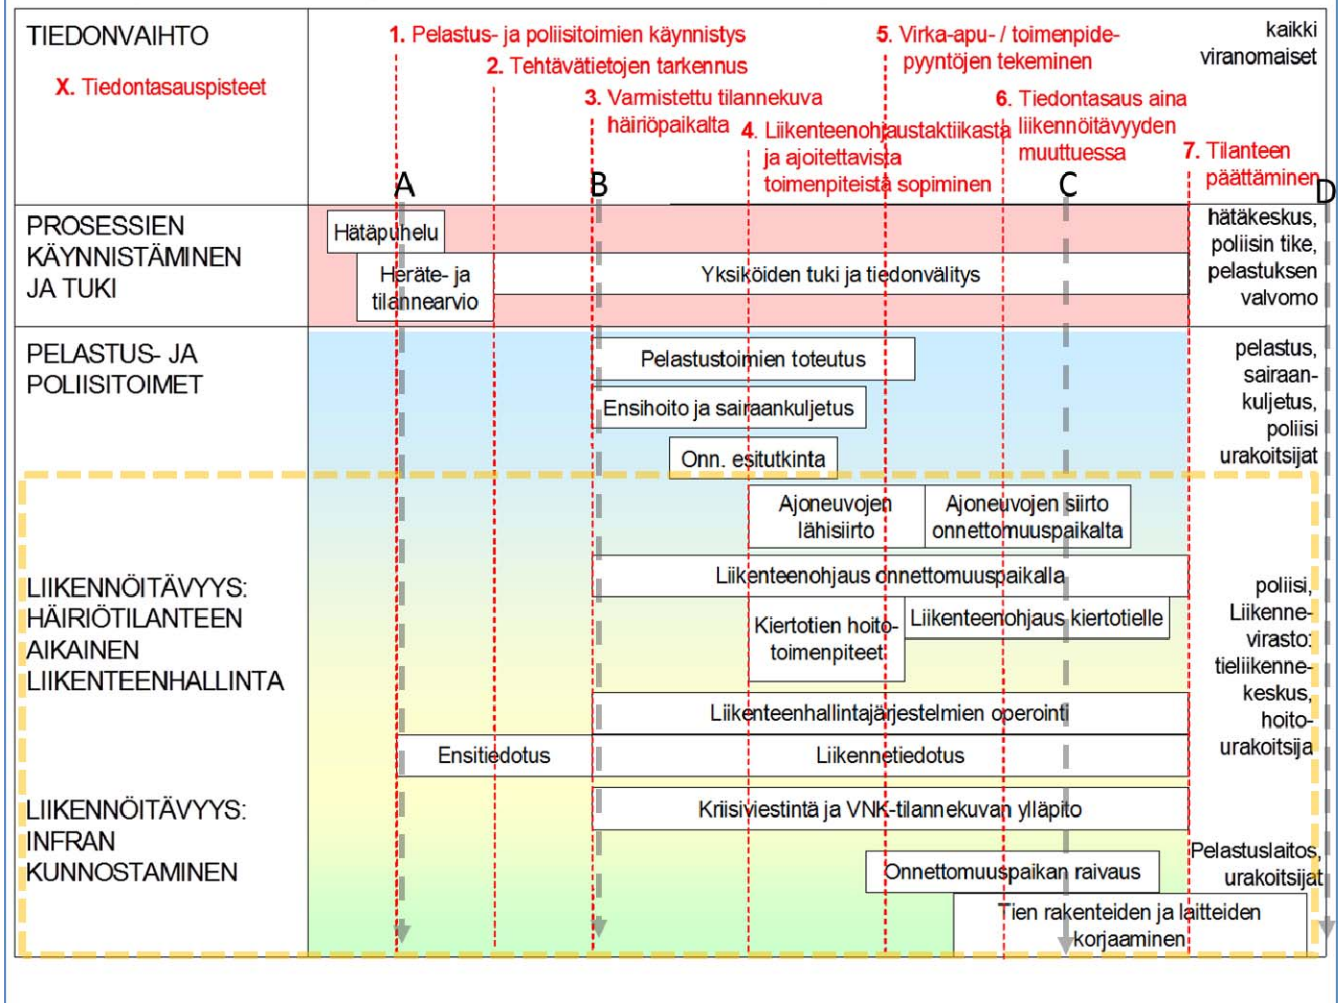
TIEDONVAIHTO

X. Tiedontasauspisteet

1. Pelastus- ja poliisitoimien käynnistys

2. Tehtävätietojen tarkennus

3. Varmistettu tilannekuva häiriöpaikalta

4. Liikenteenohjaustaktiikasta ja ajoitettavista toimenpiteistä sopiminen

5. Virka-apu- / toimenpidepyyntöjen tekeminen

6. Tiedontasaus aina liikennöitävyyden muuttuessa

7. Tilanteen päättäminen

kaikki viranomaiset

A B C D

PROSESSIEN KÄYNNISTÄMINEN JA TUKI

Hätäpuhelu

Heräte- ja tilannearvio

Yksiköiden tuki ja tiedonvälitys

hätäkeskus, poliisin tike, pelastuksen valvomo

PELASTUS- JA POLIISITOIMET

Pelastustoimien toteutus

Ensihoito ja sairaankuljetus

Onn. esitutkinta

pelastus, sairaankuljetus, poliisi urakoitsijat

LIIKENNÖITÄVYYS: HÄIRIÖTILANTEEN AIKAINEN LIIKENTEENHALLINTA

Ajoneuvojen lähisiirto

Ajoneuvojen siirto onnettomuuspaikalta

Liikenteenohjaus onnettomuuspaikalla

Kiertotien hoitotoimenpiteet

Liikenteenohjaus kiertotielle

Liikenteenhallintajärjestelmien operointi

Ensitiedotus

Liikennetiedotus

poliisi, Liikennevirasto: tieliikennekeskus, hoitourakoitsija

LIIKENNÖITÄVYYS: INFRAN KUNNOSTAMINEN

Kriisiviestintä ja VNK-tilannekuvan ylläpito

Onnettomuuspaikan raivaus

Tien rakenteiden ja laitteiden korjaaminen

Pelastuslaitos, urakoitsijat